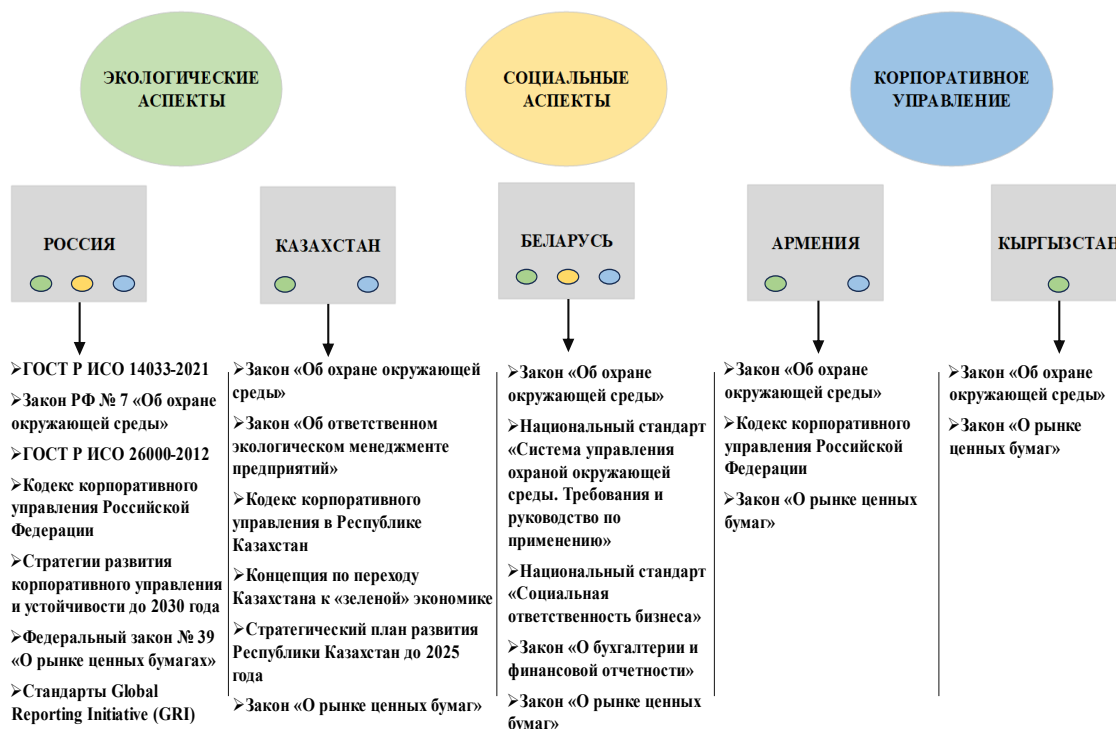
ЭКОЛОГИЧЕСКИЕ АСПЕКТЫ

СОЦИАЛЬНЫЕ АСПЕКТЫ

КОРПОРАТИВНОЕ УПРАВЛЕНИЕ

РОССИЯ

КАЗАХСТАН

БЕЛАРУСЬ

АРМЕНИЯ

КЫРГЫЗСТАН

ГОСТ Р ИСО 14033-2021

Закон РФ № 7 «Об охране окружающей среды»

ГОСТ Р ИСО 26000-2012

Кодекс корпоративного управления Российской Федерации

Стратегии развития корпоративного управления и устойчивости до 2030 года

Федеральный закон № 39 «О рынке ценных бумагах»

Стандарты Global Reporting Initiative (GRI)

Закон «Об охране окружающей среды»

Закон «Об ответственном экологическом менеджменте предприятий»

Кодекс корпоративного управления в Республике Казахстан

Концепция по переходу Казахстана к «зеленой» экономике

Стратегический план развития Республики Казахстан до 2025 года

Закон «О рынке ценных бумаг»

Закон «Об охране окружающей среды»

Национальный стандарт «Система управления охраной окружающей среды. Требования и руководство по применению»

Национальный стандарт «Социальная ответственность бизнеса»

Закон «О бухгалтерии и финансовой отчетности»

Закон «О рынке ценных бумаг»

Закон «Об охране окружающей среды»

Кодекс корпоративного управления Российской Федерации

Закон «О рынке ценных бумаг»

Закон «Об охране окружающей среды»

Закон «О рынке ценных бумаг»